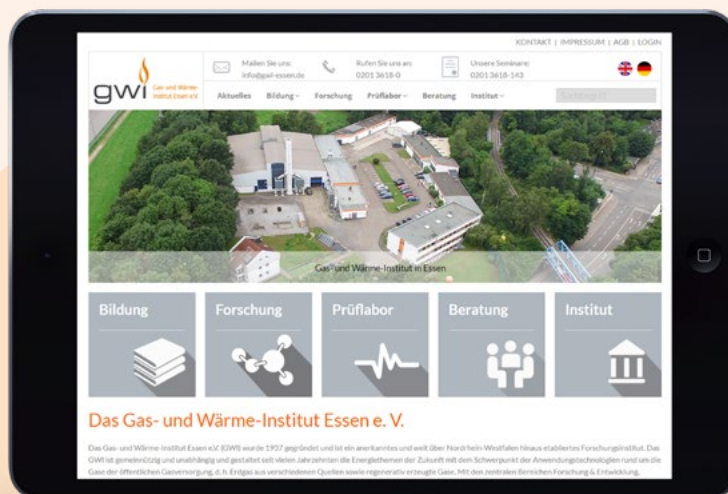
KONTAKT | IMPRESSUM | AGB | LOGIN

gwi Gas- und Wärme-Institut Essen e.V.

Mailen Sie uns: info@gwi-essen.de

Rufen Sie uns an: 0201 3618-0

Unsere Seminare: 0201 3618-143

Aktuelles Bildung Forschung Prüflabor Beratung Institut

Gas- und Wärme-Institut in Essen

Bildung

Forschung

Prüflabor

Beratung

Institut

Das Gas- und Wärme-Institut Essen e. V.

Das Gas- und Wärme-Institut Essen e.V. (GWI) wurde 1937 gegründet und ist ein anerkanntes und weit über Nordrhein-Westfalen hinaus etabliertes Forschungsinstitut. Das GWI ist gemeinnützig und unabhängig und gestaltet seit vielen Jahrzehnten die Energiethemen der Zukunft mit dem Schwerpunkt der Anwendungstechnologien rund um die Gase der öffentlichen Gasversorgung, d. h. Erdgas aus verschiedenen Quellen sowie regenerativ erzeugte Gase. Mit den zentralen Bereichen Forschung & Entwicklung,